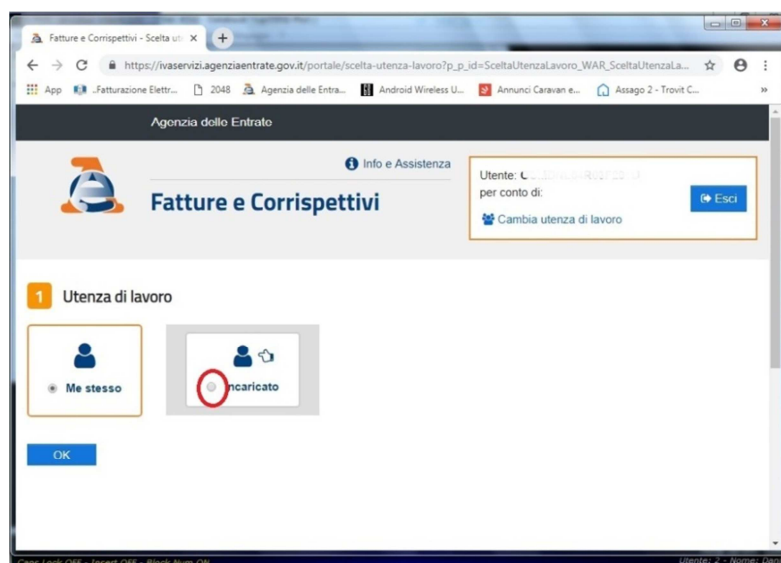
Fatture e Corrispettivi - Scelta ut ×

https://ivaservizi.agenziaentrate.gov.it/portale/scelta-utenza-lavoro?p_p_id=SceltaUtenzaLavoro_WAR_SceltaUtenzaLa...

App .Fatturazione Elettr... 2048 Agenzia delle Entra... Android Wireless U... Annunci Caravan e... Assago 2 - Trovit C...

Agenzia delle Entrate

Info e Assistenza

Fatture e Corrispettivi

Utente: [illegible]
per conto di:
Cambia utenza di lavoro

Esci

1 Utenza di lavoro

Me stesso

Incaricato

OK

Caps Lock OFF Insert OFF Block Num ON

Utente: 2 - Nome: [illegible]